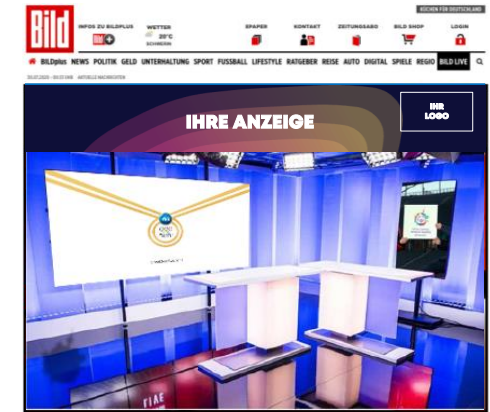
Bild

INFOS ZU BILDPLUS

BILD+

WETTER

20°C

SCHWERIN

EPAPER

KONTAKT

ZEITUNGSABO

BILD SHOP

LOGIN

KOCHEN FÜR DEUTSCHLAND

BILDplus NEWS POLITIK GELD UNTERHALTUNG SPORT FUSSBALL LIFESTYLE RATGEBER REISE AUTO DIGITAL SPIELE REGIO BILD LIVE

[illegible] AKTUELLE NACHRICHTEN

IHRE ANZEIGE

IHR LOGO

FIAE